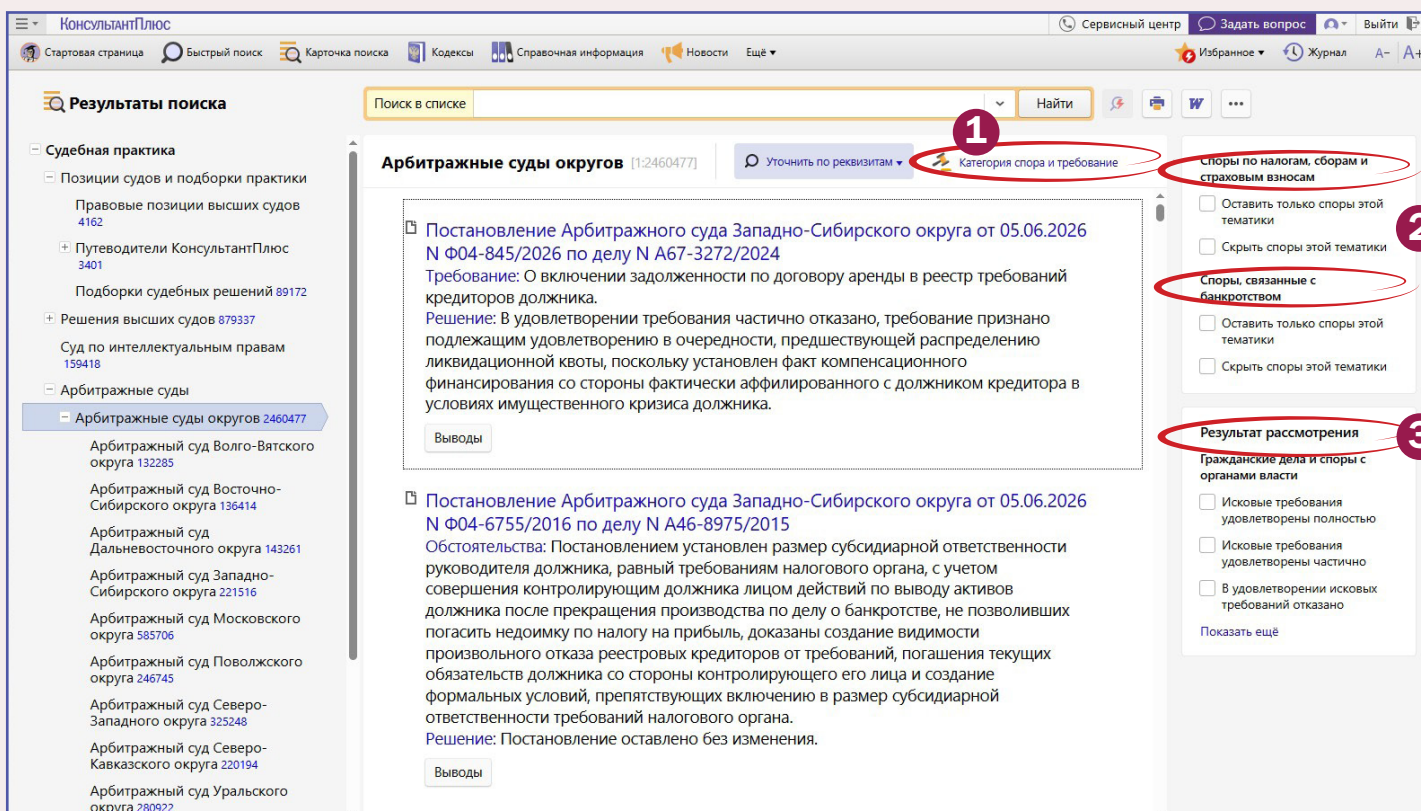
КонсультантПлюс
Сервисный центр
Задать вопрос
Выйти

Стартовая страница
Быстрый поиск
Карточка поиска
Кодексы
Справочная информация
Новости
Ещё
Избранное
Журнал
А-
А+

Результаты поиска

Поиск в списке
Найти

Судебная практика
Позиции судов и подборки практики
Правовые позиции высших судов 4162
Путеводители КонсультантПлюс 3401
Подборки судебных решений 89172
Решения высших судов 879337
Суд по интеллектуальным правам 159418
Арбитражные суды
Арбитражные суды округов 2460477
Арбитражный суд Волго-Вятского округа 132285
Арбитражный суд Восточно-Сибирского округа 136414
Арбитражный суд Дальневосточного округа 143261
Арбитражный суд Западно-Сибирского округа 221516
Арбитражный суд Московского округа 585706
Арбитражный суд Поволжского округа 246745
Арбитражный суд Северо-Западного округа 325248
Арбитражный суд Северо-Кавказского округа 220194
Арбитражный суд Уральского округа 280922

Арбитражные суды округов [1:2460477]
Уточнить по реквизитам
1
Категория спора и требование

Постановление Арбитражного суда Западно-Сибирского округа от 05.06.2026 N Ф04-845/2026 по делу N А67-3272/2024
Требование: О включении задолженности по договору аренды в реестр требований кредиторов должника.
Решение: В удовлетворении требования частично отказано, требование признано подлежащим удовлетворению в очередности, предшествующей распределению ликвидационной квоты, поскольку установлен факт компенсационного финансирования со стороны фактически аффилированного с должником кредитора в условиях имущественного кризиса должника.
Выводы

Постановление Арбитражного суда Западно-Сибирского округа от 05.06.2026 N Ф04-6755/2016 по делу N А46-8975/2015
Обстоятельства: Постановлением установлен размер субсидиарной ответственности руководителя должника, равный требованиям налогового органа, с учетом совершения контролирующим должника лицом действий по выводу активов должника после прекращения производства по делу о банкротстве, не позволивших погасить недоимку по налогу на прибыль, доказаны создание видимости произвольного отказа реестровых кредиторов от требований, погашения текущих обязательств должника со стороны контролирующего его лица и создание формальных условий, препятствующих включению в размер субсидиарной ответственности требований налогового органа.
Решение: Постановление оставлено без изменения.
Выводы

Споры по налогам, сборам и страховым взносам
Оставить только споры этой тематики
Скрыть споры этой тематики
2
Споры, связанные с банкротством
Оставить только споры этой тематики
Скрыть споры этой тематики

3
Результат рассмотрения
Гражданские дела и споры с органами власти
Исковые требования удовлетворены полностью
Исковые требования удовлетворены частично
В удовлетворении исковых требований отказано
Показать ещё